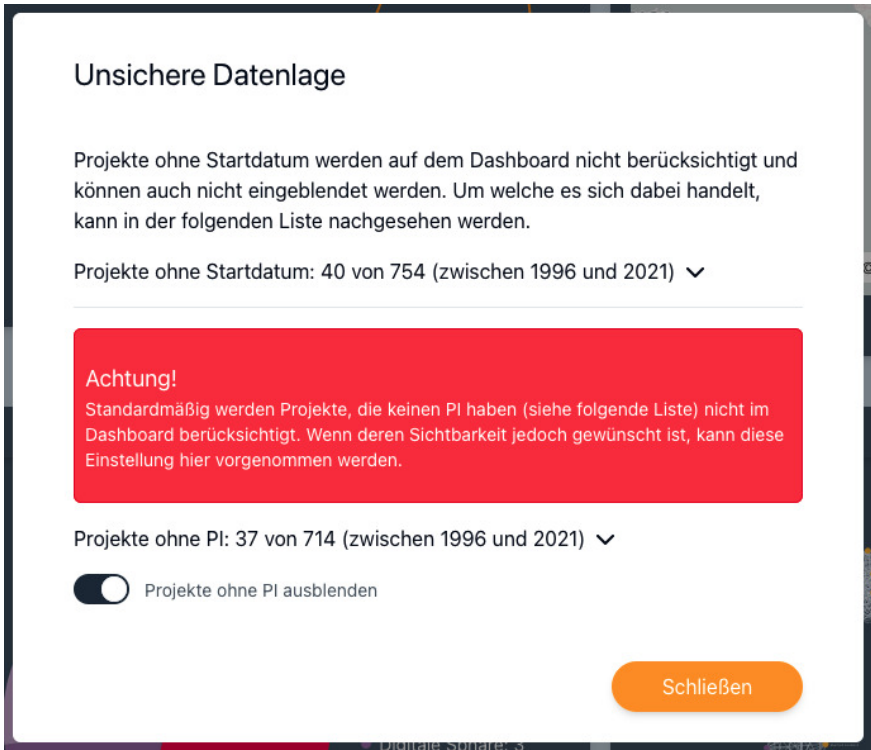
Unsichere Datenlage

Projekte ohne Startdatum werden auf dem Dashboard nicht berücksichtigt und können auch nicht eingeblendet werden. Um welche es sich dabei handelt, kann in der folgenden Liste nachgesehen werden.

Projekte ohne Startdatum: 40 von 754 (zwischen 1996 und 2021)

Achtung!
Standardmäßig werden Projekte, die keinen PI haben (siehe folgende Liste) nicht im Dashboard berücksichtigt. Wenn deren Sichtbarkeit jedoch gewünscht ist, kann diese Einstellung hier vorgenommen werden.

Projekte ohne PI: 37 von 714 (zwischen 1996 und 2021)

Projekte ohne PI ausblenden

Schließen

Digitale Sonare: 3